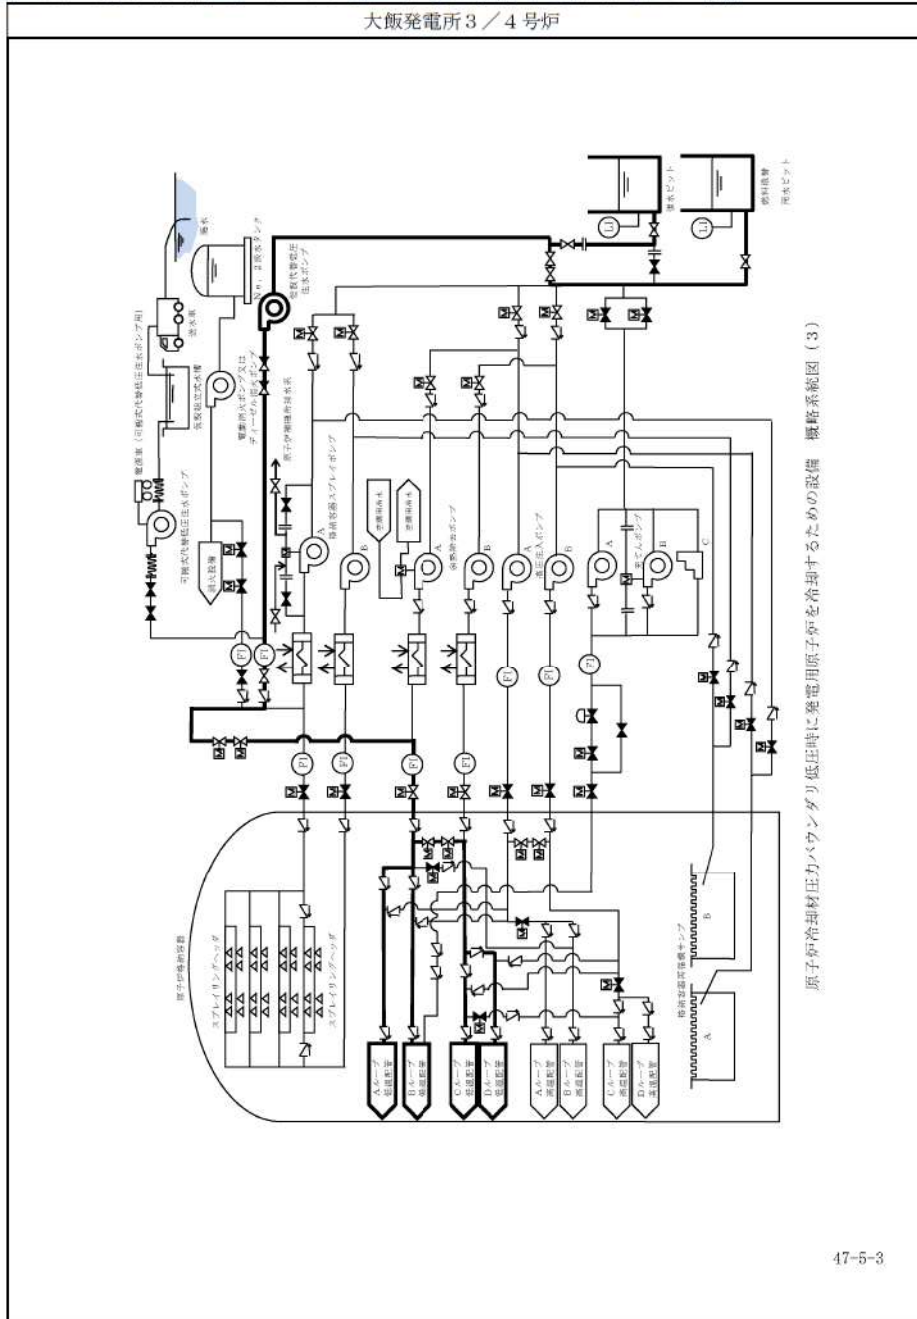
大飯発電所３／４号炉

海水

送水車

電源車（可搬式代替低圧注水ポンプ用）

可搬式代替低圧注水ポンプ

仮設組立式水槽

消火設備

電動消火ポンプ又はディーゼル消火ポンプ

燃料取替用水タンク

復水ピット

燃料取替用水ピット

恒設代替低圧注水ポンプ

1次系純水タンク

原子炉補機冷却水系

格納容器スプレイポンプ

余熱除去ポンプ

高圧注入ポンプ

充てんポンプ

A

B

C

FI

M

原子炉格納容器

スプレイリングヘッダ

スプレイリングヘッダ

格納容器再循環サンプ

Aループ低温配管

Bループ低温配管

Cループ低温配管

Dループ低温配管

Aループ高温配管

Bループ高温配管

Cループ高温配管

Dループ高温配管

原子炉冷却材圧力バウンダリ低圧時に発電用原子炉を冷却するための設備　概略系統図（３）

47-5-3